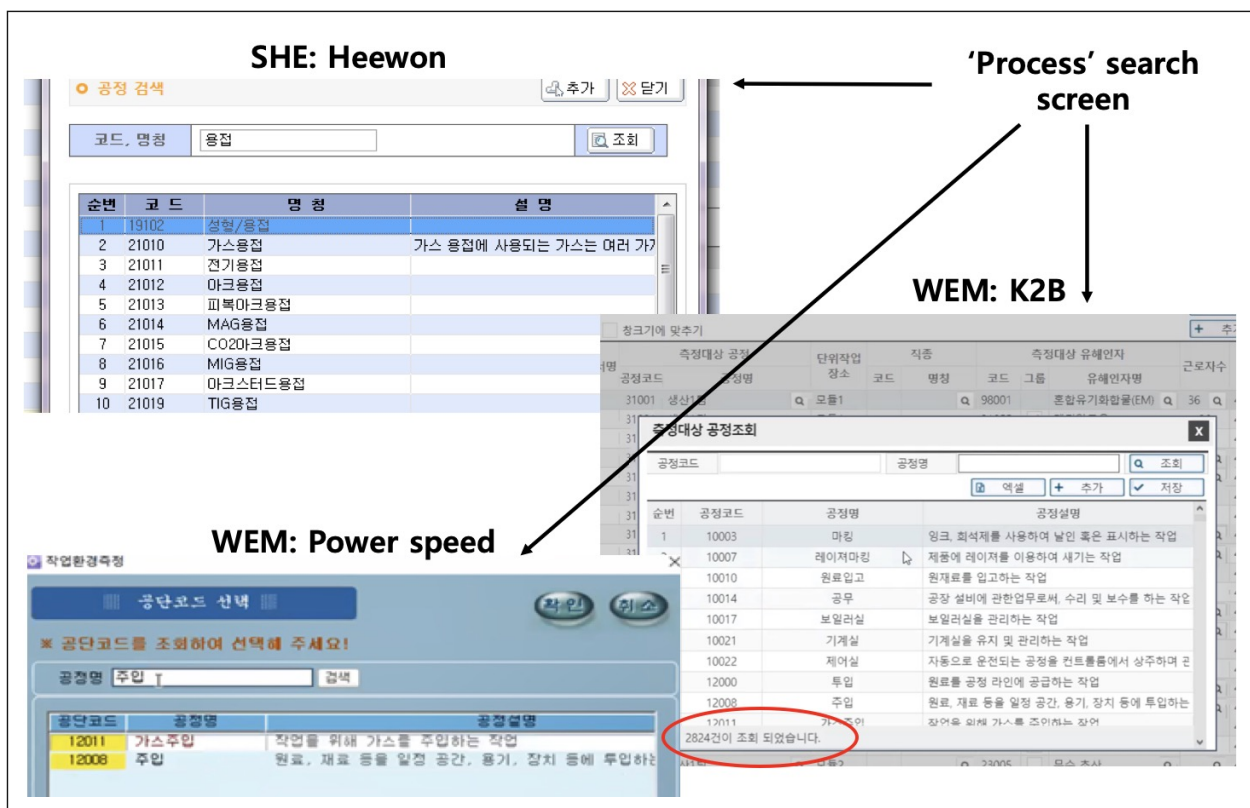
SHE: Heewon

'Process' search screen

공정 검색

추가 닫기

코드, 명칭 용접 조회

| 순번 | 코드 | 명칭 | 설명 |
|---|---|---|---|
| 1 | 19102 | 성형/용접 | |
| 2 | 21010 | 가스용접 | 가스 용접에 사용되는 가스는 여러 가 |
| 3 | 21011 | 전기용접 | |
| 4 | 21012 | 아크용접 | |
| 5 | 21013 | 피복아크용접 | |
| 6 | 21014 | MAG용접 | |
| 7 | 21015 | CO2아크용접 | |
| 8 | 21016 | MIG용접 | |
| 9 | 21017 | 아크스터드용접 | |
| 10 | 21019 | TIG용접 | |

WEM: K2B

창크기에 맞추기

측정대상 공정 단위작업 장소 직종 측정대상 유해인자 근로자수

공정코드 공정명 코드 명칭 코드 그룹 유해인자명

31001 생산1팀 모듈1 98001 혼합유기화합물(EM) 36

측정대상 공정조회

공정코드 공정명 조회

엑셀 추가 저장

| 순번 | 공정코드 | 공정명 | 공정설명 |
|---|---|---|---|
| 1 | 10003 | 마킹 | 잉크, 희석제를 사용하여 낱인 혹은 표시하는 작업 |
| | 10007 | 레이져마킹 | 제품에 레이저를 이용하여 새기는 작업 |
| | 10010 | 원료입고 | 원재료를 입고하는 작업 |
| | 10014 | 공무 | 공장 설비에 관한업무로써, 수리 및 보수를 하는 작업 |
| | 10017 | 보일러실 | 보일러실을 관리하는 작업 |
| | 10021 | 기계실 | 기계실을 유지 및 관리하는 작업 |
| | 10022 | 제어실 | 자동으로 운전되는 공정을 컨트롤룸에서 상주하며 |
| | 12000 | 투입 | 원료를 공정 라인에 공급하는 작업 |
| | 12008 | 주입 | 원료, 재료 등을 일정 공간, 용기, 장치 등에 투입하는 |
| | 12011 | 가스주입 | 작업을 위해 가스를 주입하는 작업 |

2824건이 조회 되었습니다.

WEM: Power speed

작업환경측정

공단코드 선택

확인 취소

※ 공단코드를 조회하여 선택해 주세요!

공정명 주입 검색

| 공단코드 | 공정명 | 공정설명 |
|---|---|---|
| 12011 | 가스주입 | 작업을 위해 가스를 주입하는 작업 |
| 12008 | 주입 | 원료, 재료 등을 일정 공간, 용기, 장치 등에 투입하는 |